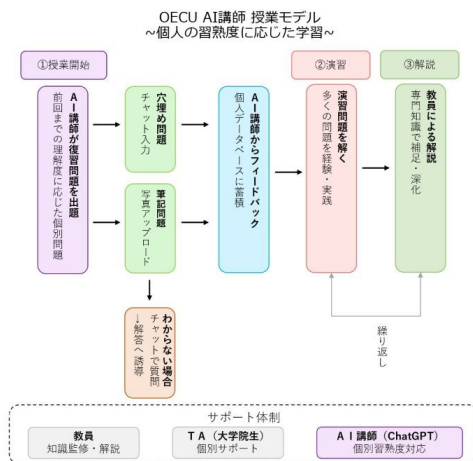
OECU AI講師 授業モデル
~個人の習熟度に応じた学習~

①授業開始

AI講師が復習問題を出題
前回までの理解度に応じた個別問題

穴埋め問題
チャット入力

筆記問題
写真アップロード

わからない場合
チャットで質問
→解答へ誘導

AI講師からフィードバック
個人データベースに蓄積

②演習

演習問題を解く
多くの問題を経験・実践

③解説

教員による解説
専門知識で補足・深化

繰り返し

サポート体制

教員
知識監修・解説

TA(大学院生)
個別サポート

AI講師(ChatGPT)
個別習熟度対応